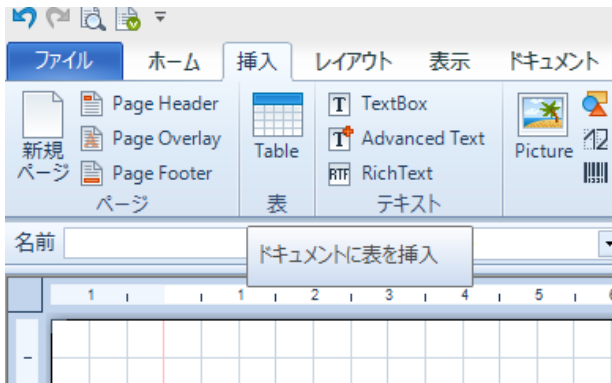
ファイル ホーム 挿入 レイアウト 表示 ドキュメント

新規ページ
Page Header
Page Overlay
Page Footer
ページ

Table
表

TextBox
Advanced Text
RichText
テキスト

Picture

名前

ドキュメントに表を挿入

1 1 2 3 4 5 6